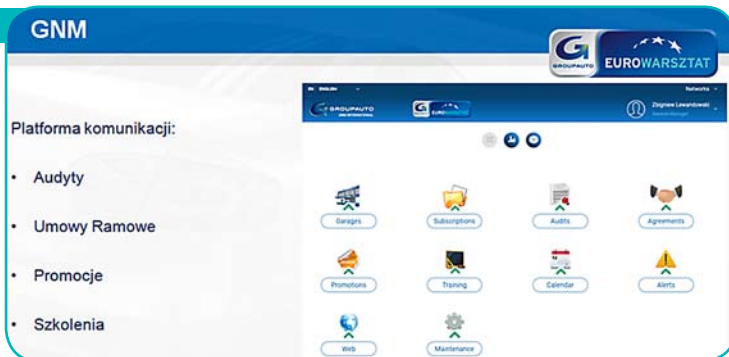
GNM

GROUPAUTO EUROWARSZTAT

Platforma komunikacji:

• Audyty

• Umowy Ramowe

• Promocje

• Szkolenia

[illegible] English

Networks

GROUPAUTO

EURO

Zbigniew Lewandowski

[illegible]

Garages

Subscriptions

Audits

Agreements

Promotions

Training

Calendar

Alerts

Web

Maintenance